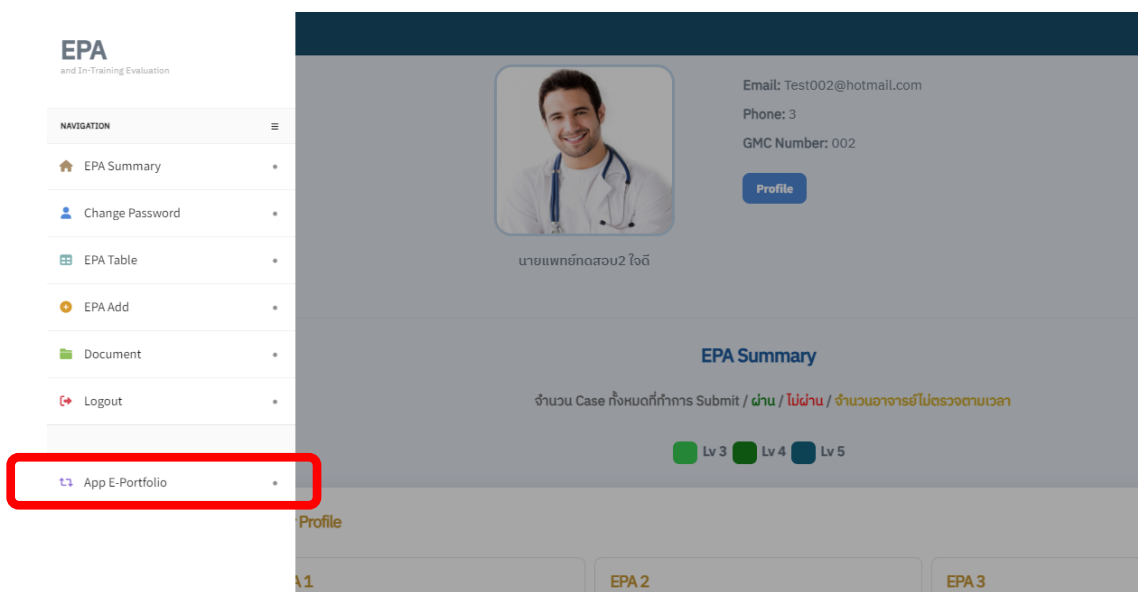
EPA
and In-Training Evaluation

NAVIGATION

EPA Summary

Change Password

EPA Table

EPA Add

Document

Logout

App E-Portfolio

Email: Test002@hotmail.com

Phone: 3

GMC Number: 002

Profile

นายแพทย์ทดสอบ2 ใจดี

EPA Summary

จำนวน Case ทั้งหมดที่ทำการ Submit / ผ่าน / ไม่ผ่าน / จำนวนอาจารย์ไม่ตรวจตามเวลา

Lv 3 Lv 4 Lv 5

Profile

A 1

EPA 2

EPA 3